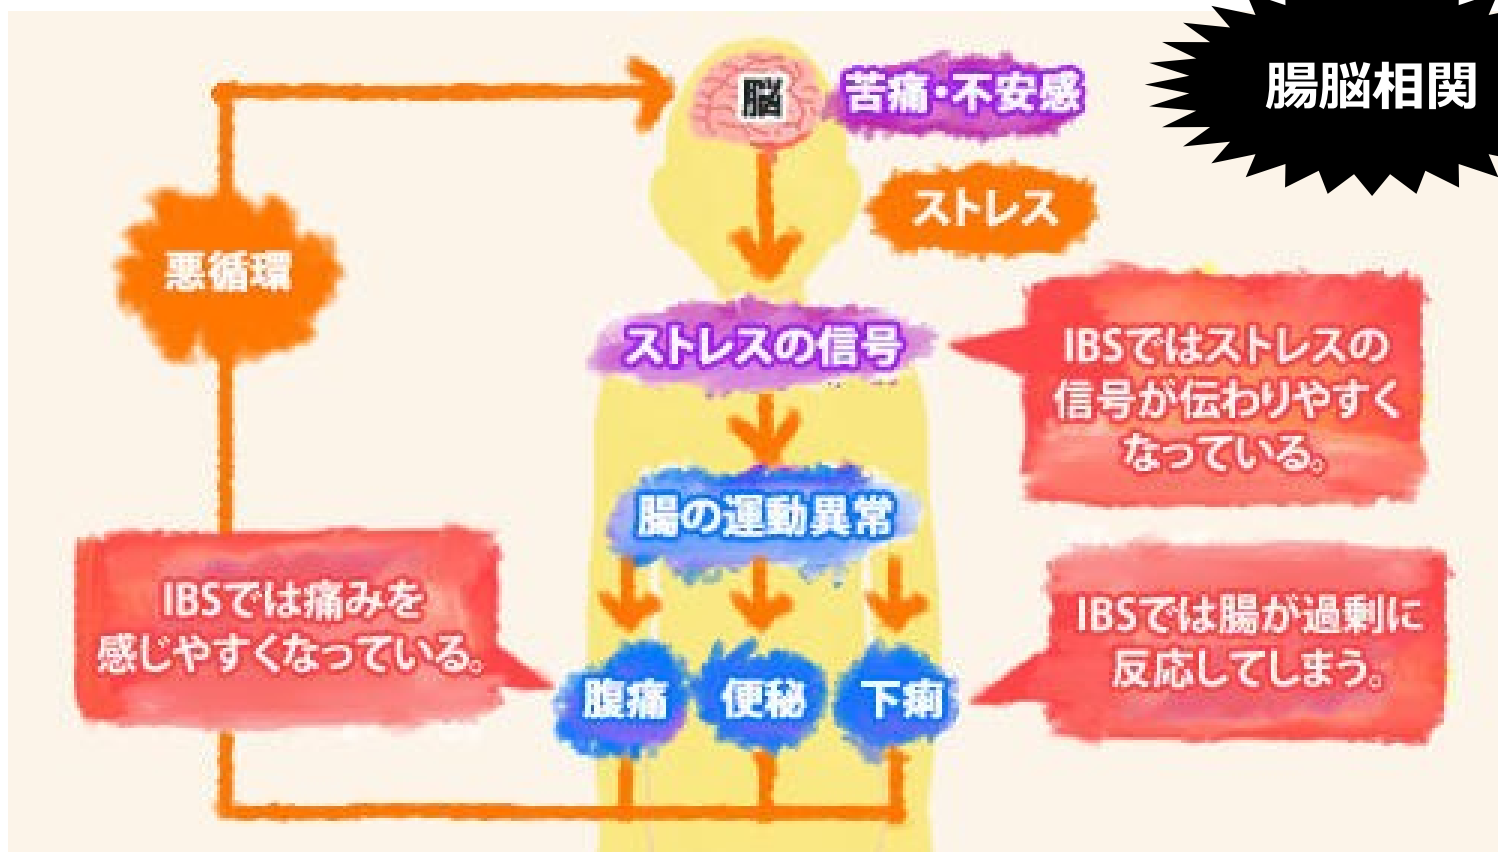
腸脳相関

脳

苦痛·不安感

ストレス

悪循環

ストレスの信号

IBSではストレスの信号が伝わりやすくなっている。

腸の運動異常

IBSでは痛みを感じやすくなっている。

腹痛

便秘

下痢

IBSでは腸が過剰に反応してしまう。